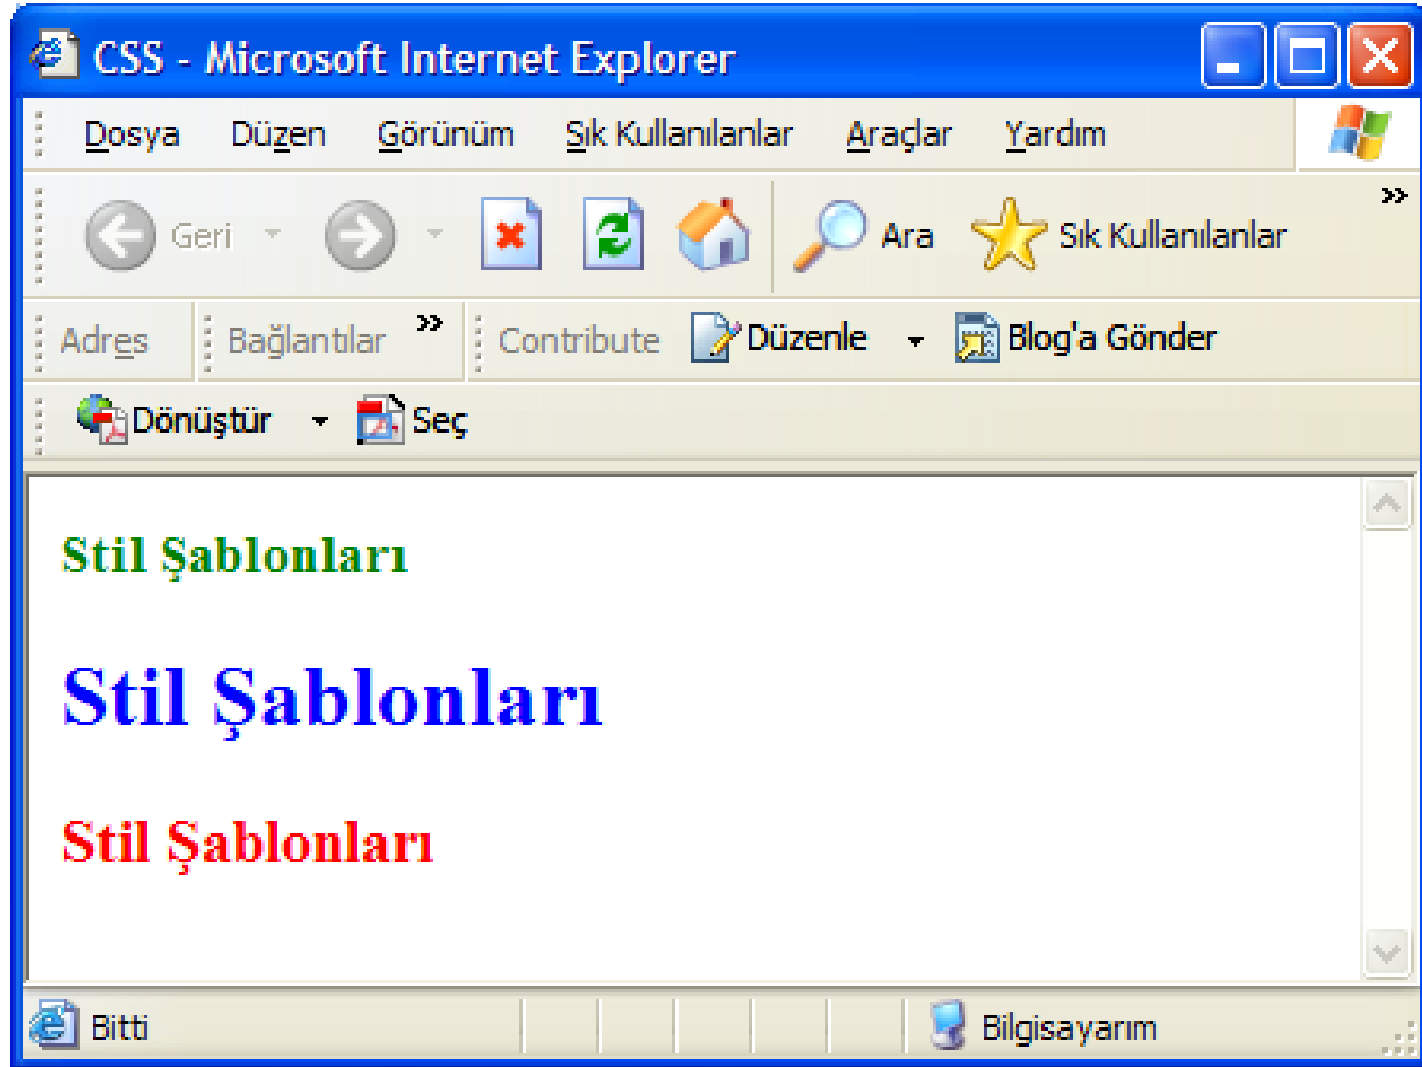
CSS - Microsoft Internet Explorer

Dosya Düzen Görünüm Sık Kullanılanlar Araçlar Yardım

Geri Ara Sık Kullanılanlar »

Adres Bağlantılar » Contribute Düzenle Blog'a Gönder

Dönüştür Seç

Stil Şablonları

Stil Şablonları

Stil Şablonları

Bitti Bilgisayarım